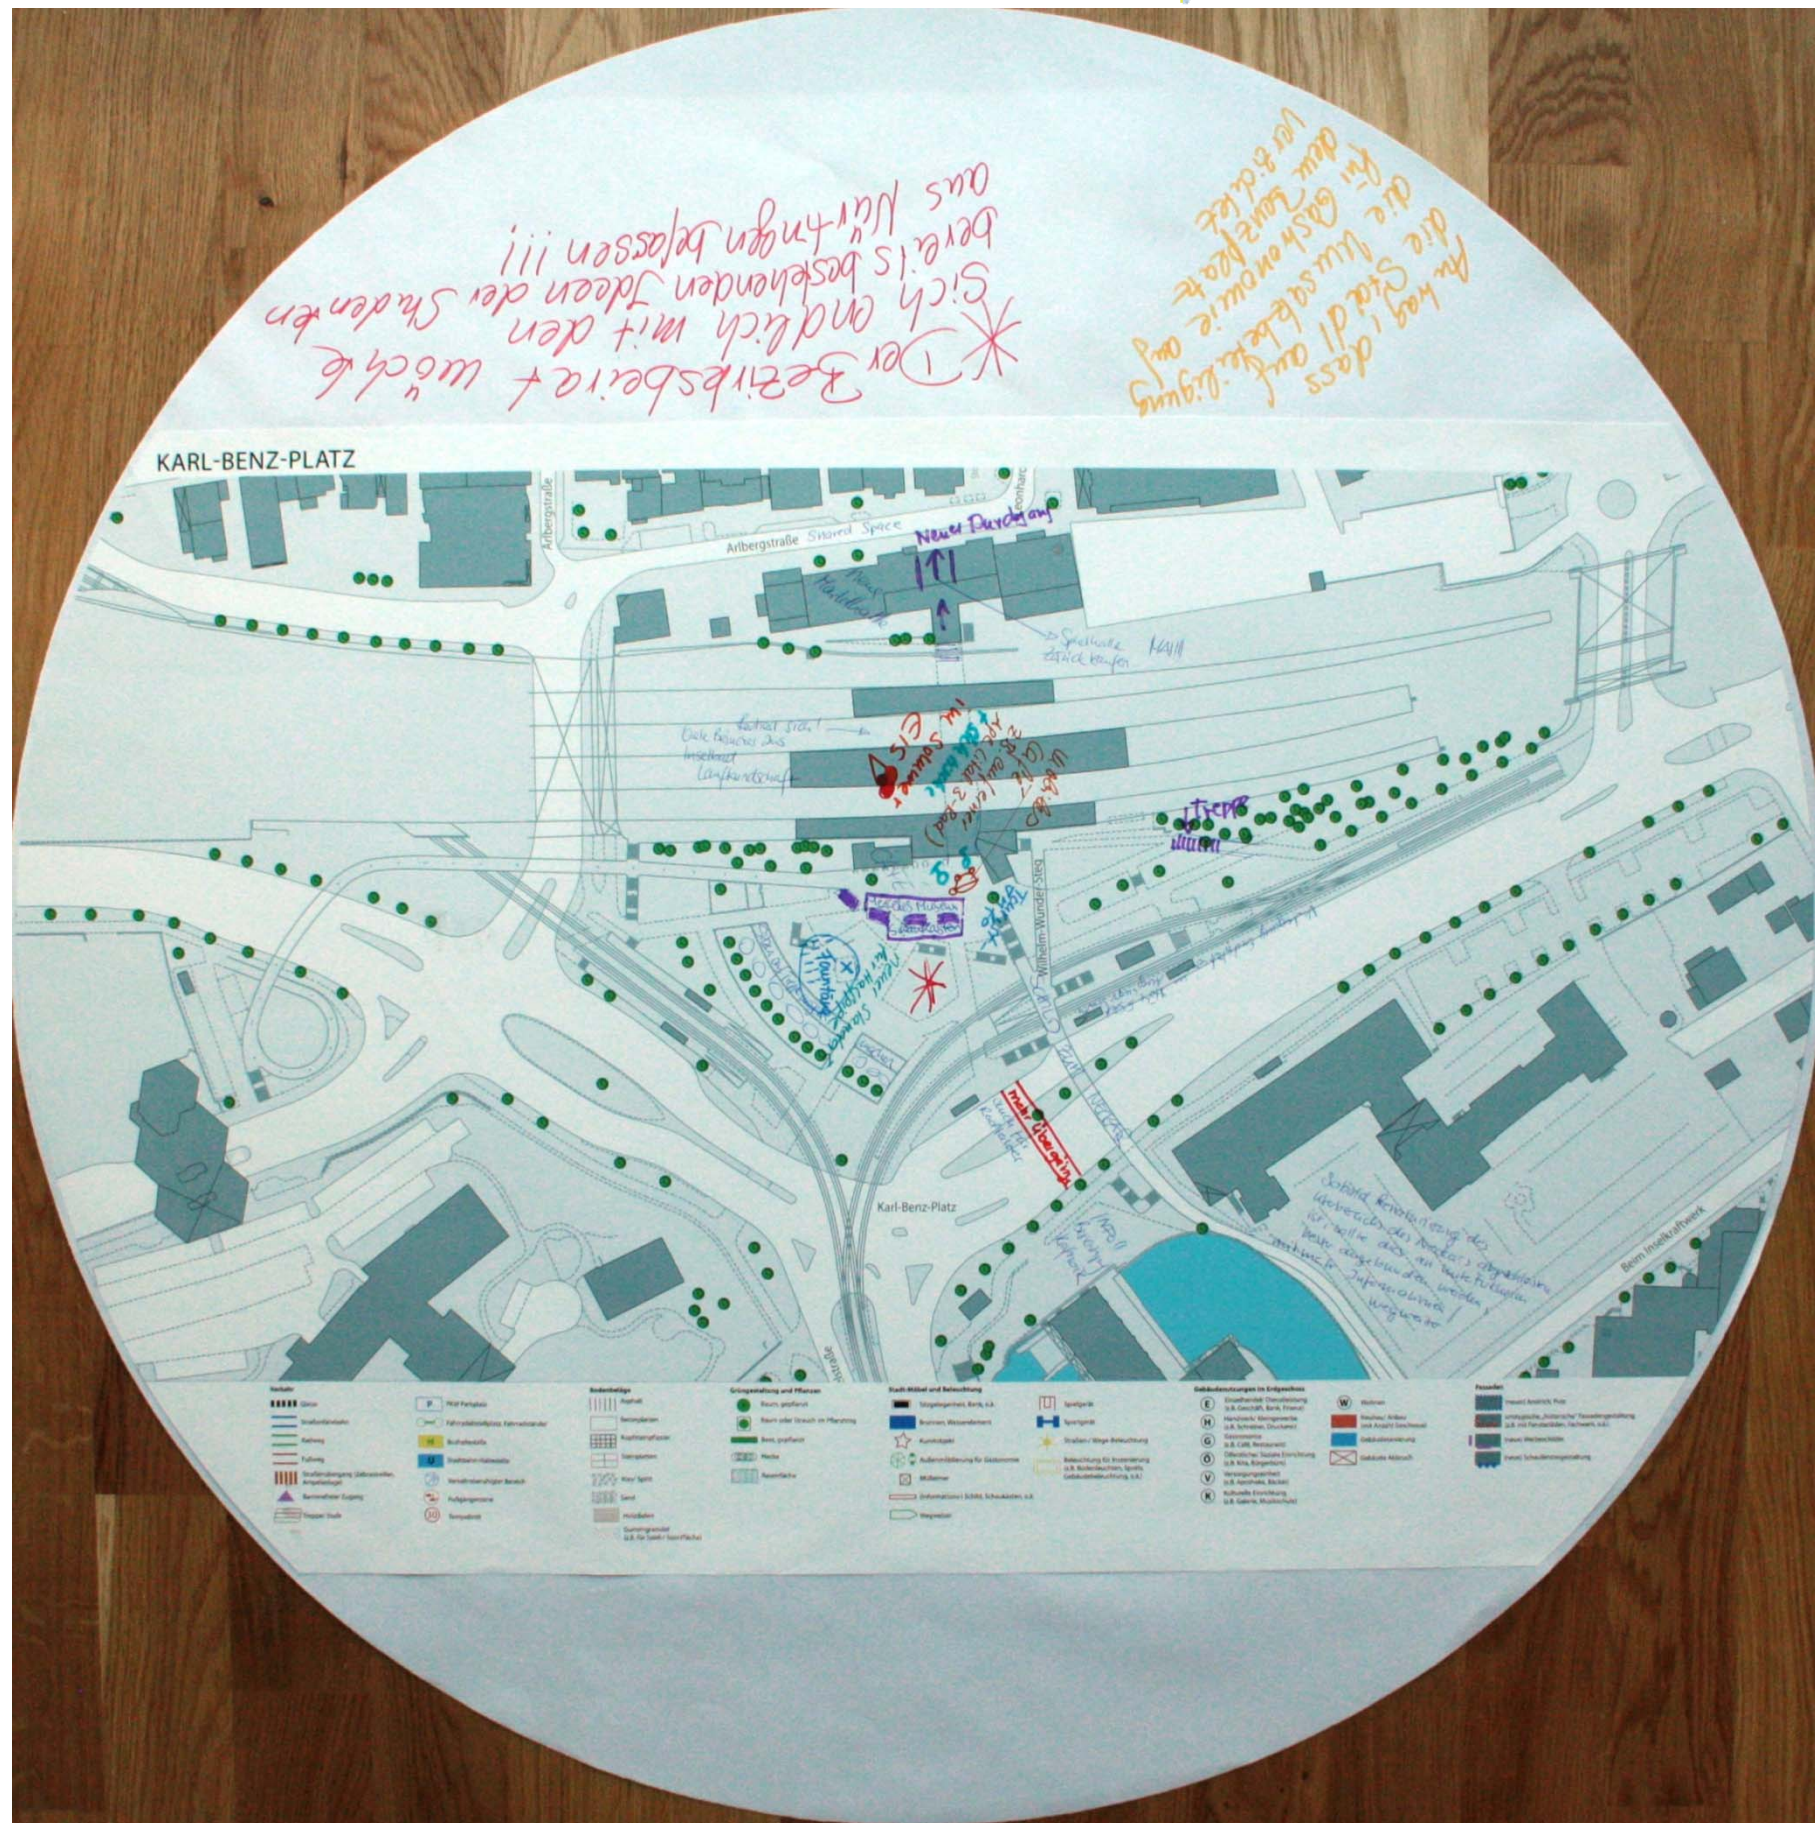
Der Bezirksbeirat möchte sich endlich mit den bereits bestehenden Ideen der Studenten aus Vaihingen befassen!!!

Antrag, dass die Stadt auf Beteiligung die Wunschbewerbe für Gastronomie auf dem Kantplatz verzichtet

KARL-BENZ-PLATZ

Arlbergstraße

Arlbergstraße Shared Space

Neuer Durchgang

Wiederherstellen

Spielhalle zurück kaufen

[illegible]

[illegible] Das Inselbad Landschaft

Eis

im Sommer

Cafe

Wilhelm-Wunder-Steg

Treppe

Sitzmöglichkeiten

Karl-Benz-Platz

mehr Grünanlage

Beim Inselkraftwerk

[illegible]

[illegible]